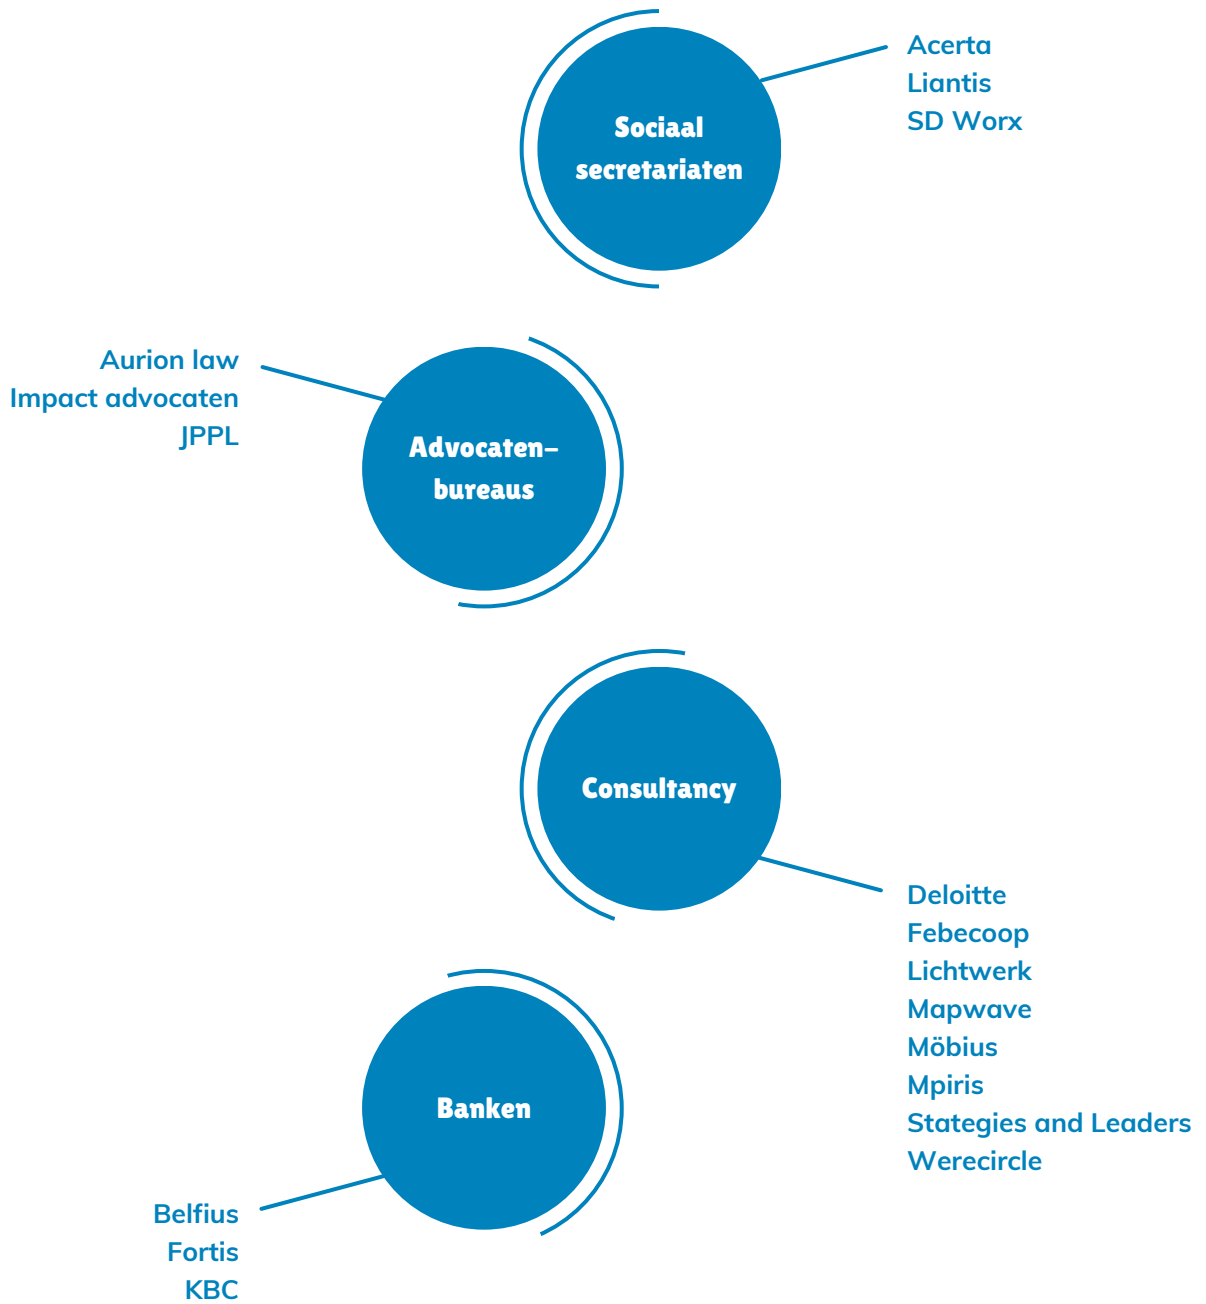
Sociaal secretariaten

Acerta
Liantis
SD Worx

Aurion law
Impact advocaten
JPPL

Advocaten-bureaus

Consultancy

Deloitte
Febecoop
Lichtwerk
Mapwave
Möbius
Mpiris
Stategies and Leaders
Werecircle

Banken

Belfius
Fortis
KBC